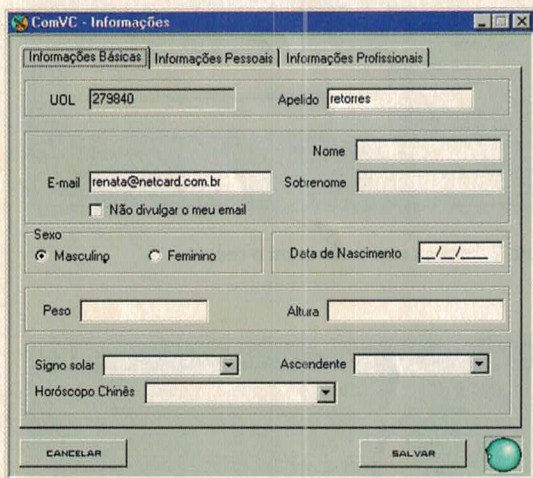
ComVC - Informações

Informações Básicas | Informações Pessoais | Informações Profissionais

UOL 279840

Apelido retorres

Nome

E-mail renata@netcard.com.br

Sobrenome

Não divulgar o meu email

Sexo

Masculino

Feminino

Data de Nascimento __/__/____

Peso

Altura

Signo solar

Ascendente

Horóscopo Chinês

CANCELAR

SALVAR